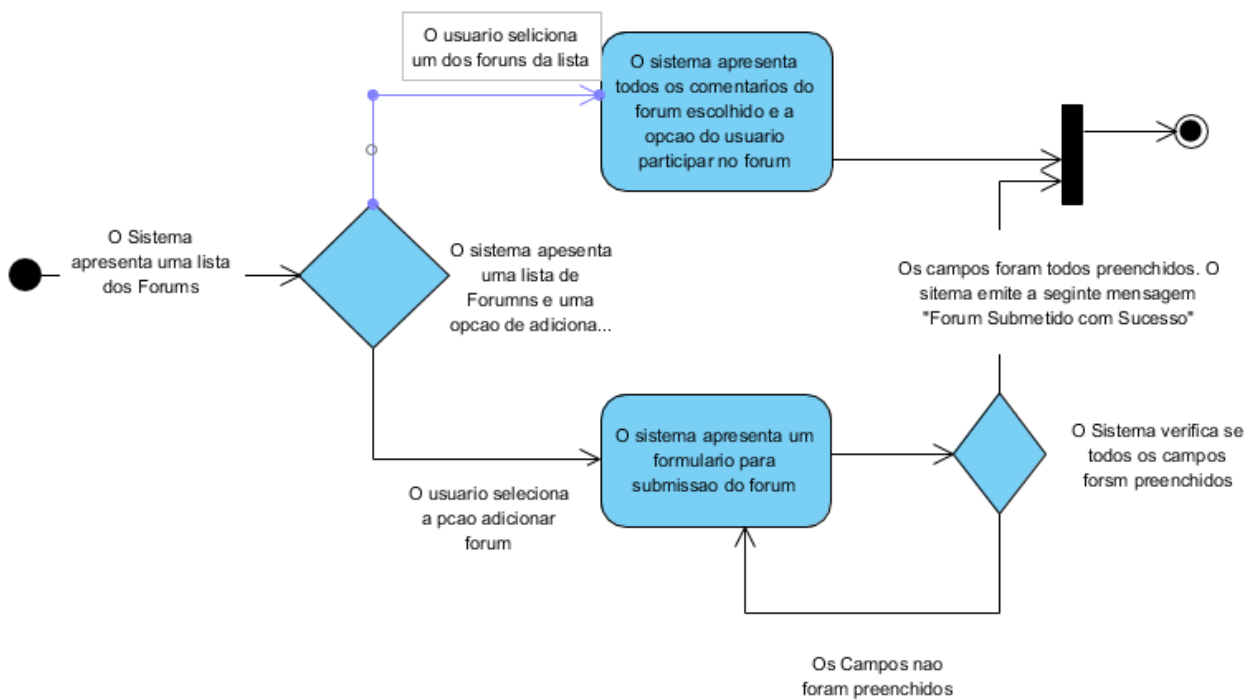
O usuario seliciona um dos foruns da lista

O sistema apresenta todos os comentarios do forum escolhido e a opcao do usuario participar no forum

O Sistema apresenta uma lista dos Forums

O sistema apesenta uma lista de Forumns e uma opcao de adiciona...

Os campos foram todos preenchidos. O sitema emite a seginte mensagem "Forum Submetido com Sucesso"

O sistema apresenta um formulario para submissao do forum

O Sistema verifica se todos os campos forsm preenchidos

O usuario seleciona a pcao adicionar forum

Os Campos nao foram preenchidos